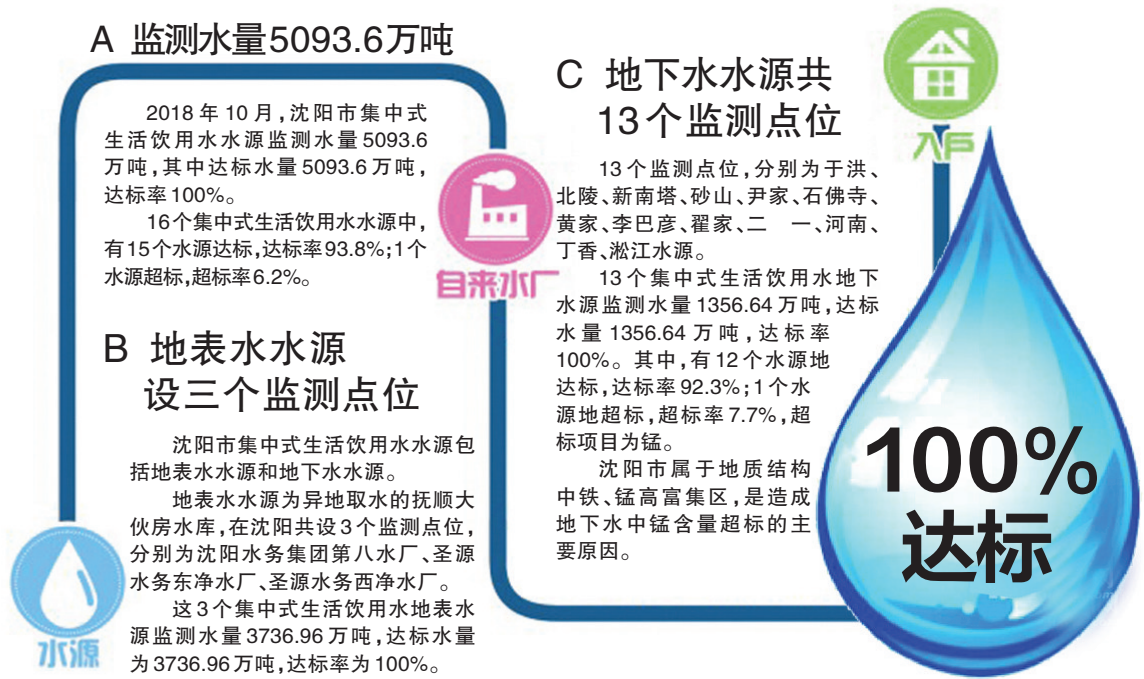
A 监测水量5093.6万吨

2018年10月，沈阳市集中式生活饮用水水源监测水量5093.6万吨，其中达标水量5093.6万吨，达标率100%。

16个集中式生活饮用水水源中，有15个水源达标，达标率93.8%；1个水源超标，超标率6.2%。

B 地表水水源设三个监测点位

沈阳市集中式生活饮用水水源包括地表水水源和地下水水源。

地表水水源为异地取水的抚顺大伙房水库，在沈阳共设3个监测点位，分别为沈阳水务集团第八水厂、圣源水务东净水厂、圣源水务西净水厂。

这3个集中式生活饮用水地表水源监测水量3736.96万吨，达标水量为3736.96万吨，达标率为100%。

自来水厂

C 地下水水源共13个监测点位

13个监测点位，分别为于洪、北陵、新南塔、砂山、尹家、石佛寺、黄家、李巴彦、翟家、二　一、河南、丁香、淞江水源。

13个集中式生活饮用水地下水源监测水量1356.64万吨，达标水量1356.64万吨，达标率100%。其中，有12个水源地达标，达标率92.3%；1个水源地超标，超标率7.7%，超标项目为锰。

沈阳市属于地质结构中铁、锰高富集区，是造成地下水中锰含量超标的主要原因。

入户

100%
达标

水源